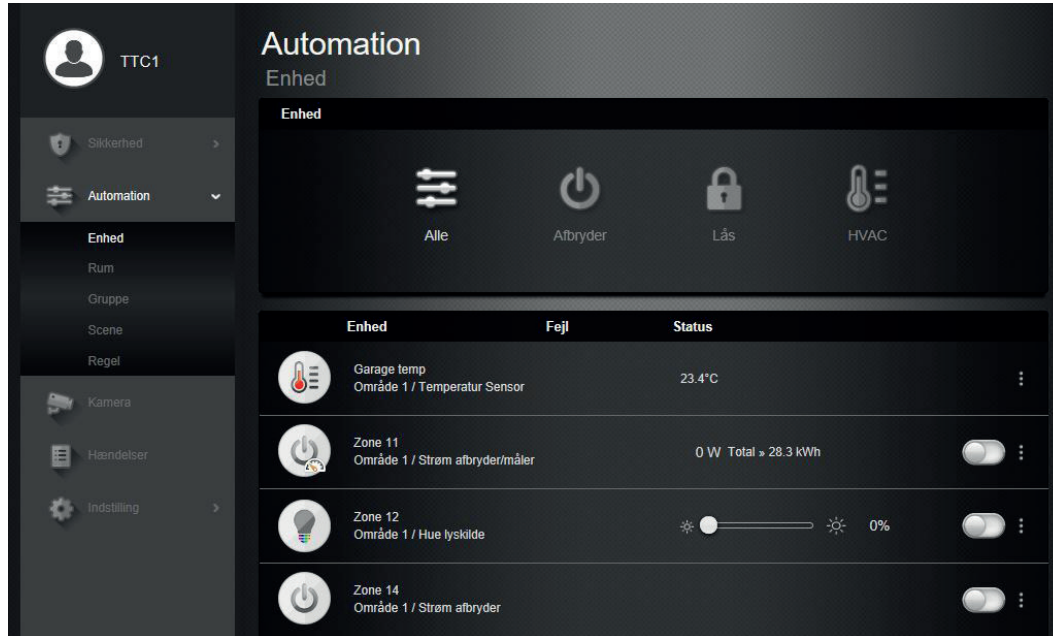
TTC1

Sikkerhed

Automation

Enhed

Rum

Gruppe

Scene

Regel

Kamera

Hændelser

Indstilling

Automation

Enhed

Enhed

Alle

Afbryder

Lås

HVAC

| Enhed | Fejl | Status |
|---|---|---|
| Garage temp Område 1 / Temperatur Sensor | | 23.4°C |
| Zone 11 Område 1 / Strøm afbryder/måler | | 0 W Total » 28.3 kWh |
| Zone 12 Område 1 / Hue lyskilde | | 0% |
| Zone 14 Område 1 / Strøm afbryder | | |